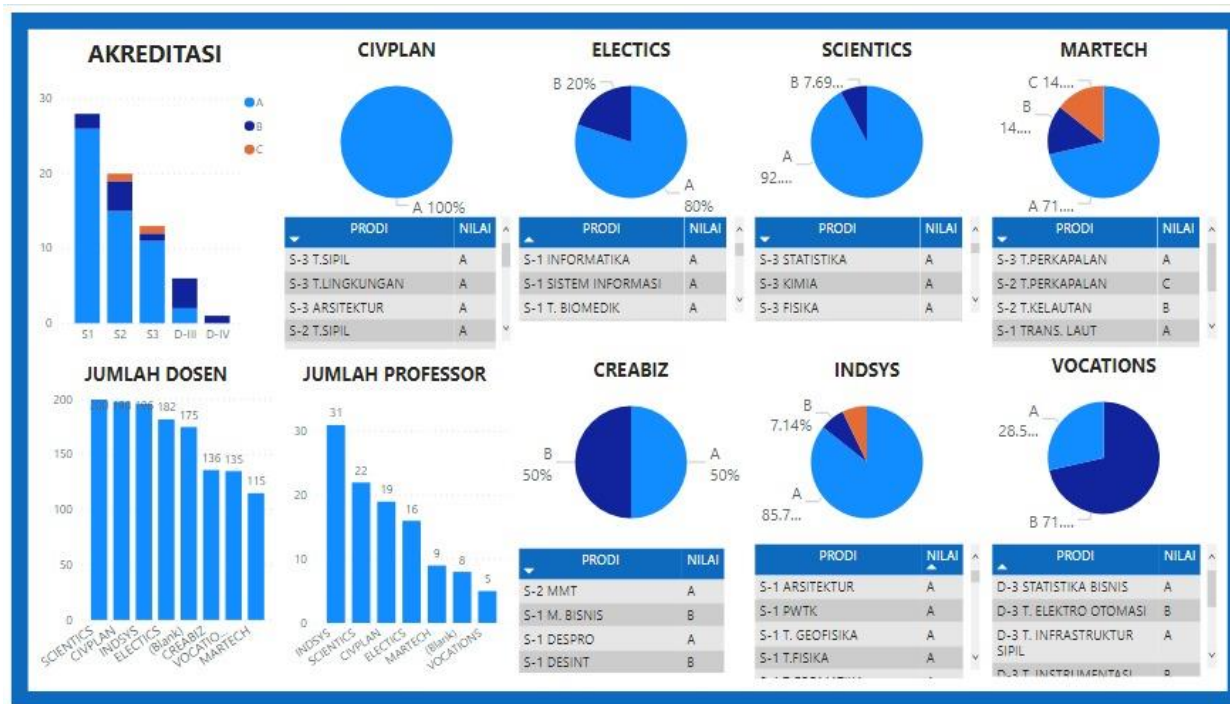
AKREDITASI

30
20
10
0

A
B
C

S1 S2 S3 D-III D-IV

CIVPLAN

A 100%

| PRODI | NILAI |
|---|---|
| S-3 T.SIPIL | A |
| S-3 T.LINGKUNGAN | A |
| S-3 ARSITEKTUR | A |
| S-2 T.SIPIL | A |

ELECTICS

B 20%
A 80%

| PRODI | NILAI |
|---|---|
| S-1 INFORMATIKA | A |
| S-1 SISTEM INFORMASI | A |
| S-1 T. BIOMEDIK | A |

SCIENTICS

B 7.69...
A 92....

| PRODI | NILAI |
|---|---|
| S-3 STATISTIKA | A |
| S-3 KIMIA | A |
| S-3 FISIKA | A |

MARTECH

C 14....
B 14....
A 71....

| PRODI | NILAI |
|---|---|
| S-3 T.PERKAPALAN | A |
| S-2 T.PERKAPALAN | C |
| S-2 T.KELAUTAN | B |
| S-1 TRANS. LAUT | A |

JUMLAH DOSEN

200
150
100
50
0

200 198 196 182 175 136 135 115

SCIENTICS CIVPLAN INDSYS ELECTICS (Blank) CREABIZ VOCATIO... MARTECH

JUMLAH PROFESSOR

30
20
10
0

31 22 19 16 9 8 5

INDSYS SCIENTICS CIVPLAN ELECTICS MARTECH (Blank) VOCATIONS

CREABIZ

B 50%
A 50%

| PRODI | NILAI |
|---|---|
| S-2 MMT | A |
| S-1 M. BISNIS | B |
| S-1 DESPRO | A |
| S-1 DESINT | B |

INDSYS

B 7.14%
A 85.7...

| PRODI | NILAI |
|---|---|
| S-1 ARSITEKTUR | A |
| S-1 PWTK | A |
| S-1 T. GEOFISIKA | A |
| S-1 T.FISIKA | A |

VOCATIONS

A 28.5...
B 71....

| PRODI | NILAI |
|---|---|
| D-3 STATISTIKA BISNIS | A |
| D-3 T. ELEKTRO OTOMASI | B |
| D-3 T. INFRASTRUKTUR SIPIL | A |
| D-3 T. INSTRUMENTASI | B |